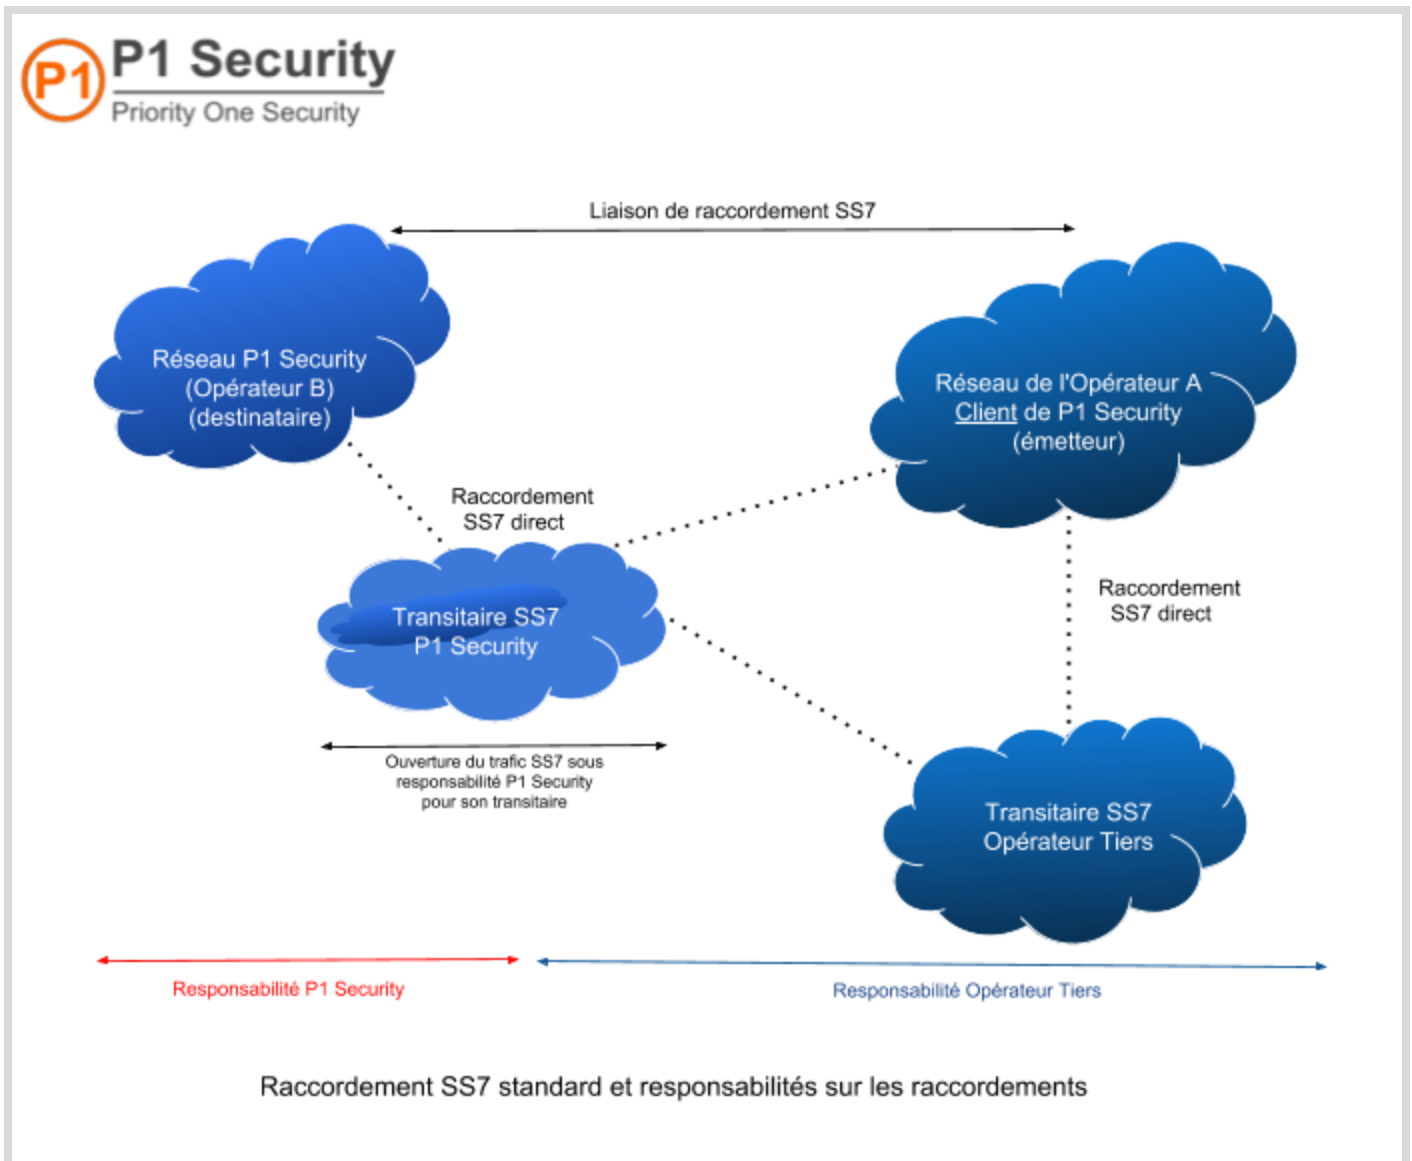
P1 P1 Security
Priority One Security

Liaison de raccordement SS7

Réseau P1 Security (Opérateur B) (destinataire)

Réseau de l'Opérateur A Client de P1 Security (émetteur)

Raccordement SS7 direct

Transitaire SS7 P1 Security

Raccordement SS7 direct

Ouverture du trafic SS7 sous responsabilité P1 Security pour son transitaire

Transitaire SS7 Opérateur Tiers

Responsabilité P1 Security

Responsabilité Opérateur Tiers

Raccordement SS7 standard et responsabilités sur les raccordements